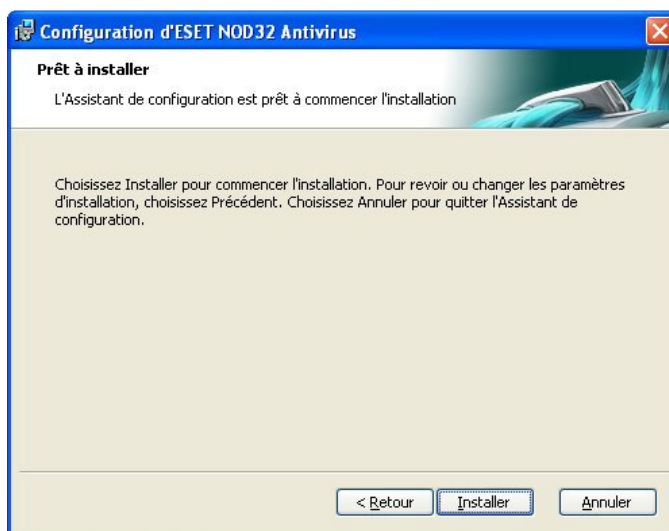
Configuration d'ESET NOD32 Antivirus

Prêt à installer

L'Assistant de configuration est prêt à commencer l'installation

Choisissez Installer pour commencer l'installation. Pour revoir ou changer les paramètres d'installation, choisissez Précédent. Choisissez Annuler pour quitter l'Assistant de configuration.

< Retour | Installer | Annuler